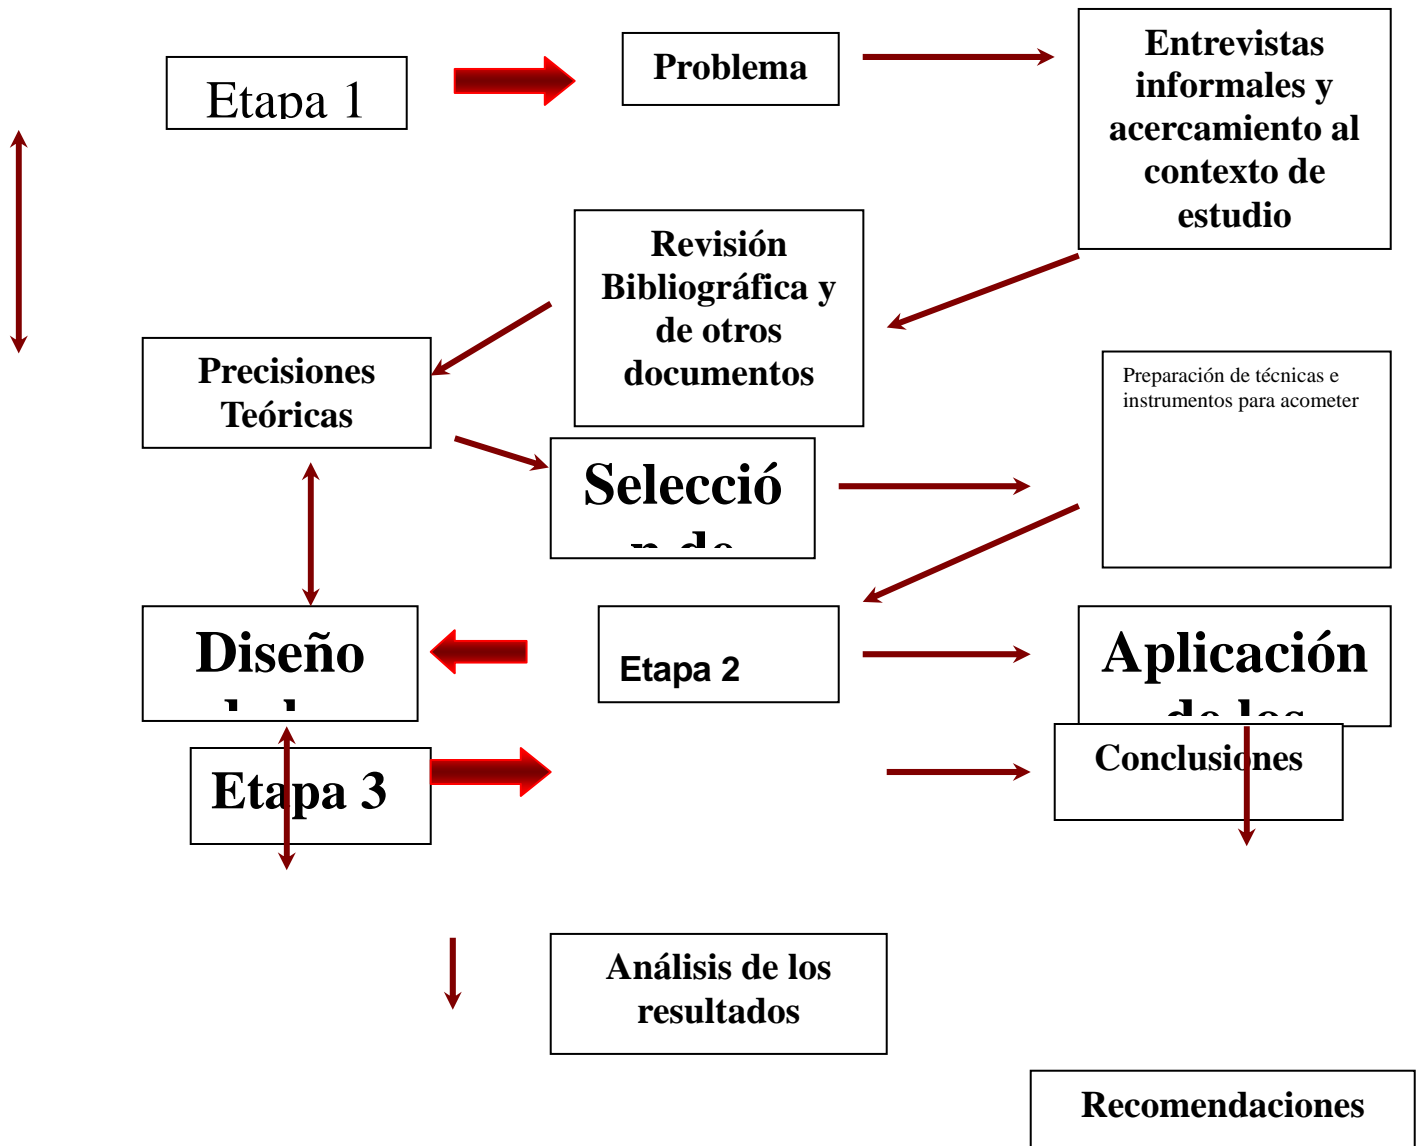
Etapa 1

Problema

Entrevistas informales y acercamiento al contexto de estudio

Revisión Bibliográfica y de otros documentos

Precisiones Teóricas

Preparación de técnicas e instrumentos para acometer

Selecció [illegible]

Diseño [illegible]

Etapa 2

Aplicación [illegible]

Etapa 3

Conclusiones

Análisis de los resultados

Recomendaciones